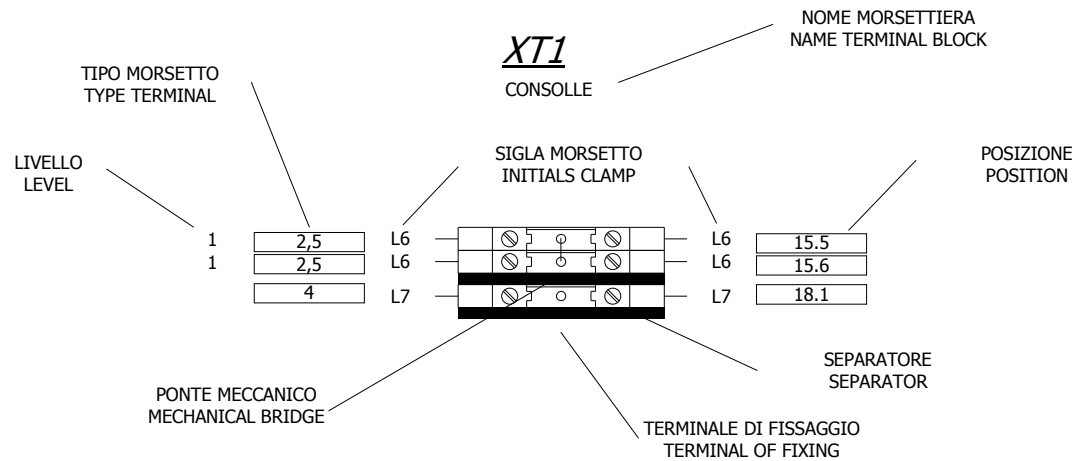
NOME MORSETTIERA
NAME TERMINAL BLOCK

XT1
CONSOLLE

TIPO MORSETTO
TYPE TERMINAL

LIVELLO
LEVEL

SIGLA MORSETTO
INITIALS CLAMP

POSIZIONE
POSITION

1 2,5 L6 L6 15.5
1 2,5 L6 L6 15.6
4 L7 L7 18.1

SEPARATORE
SEPARATOR

PONTE MECCANICO
MECHANICAL BRIDGE

TERMINALE DI FISSAGGIO
TERMINAL OF FIXING